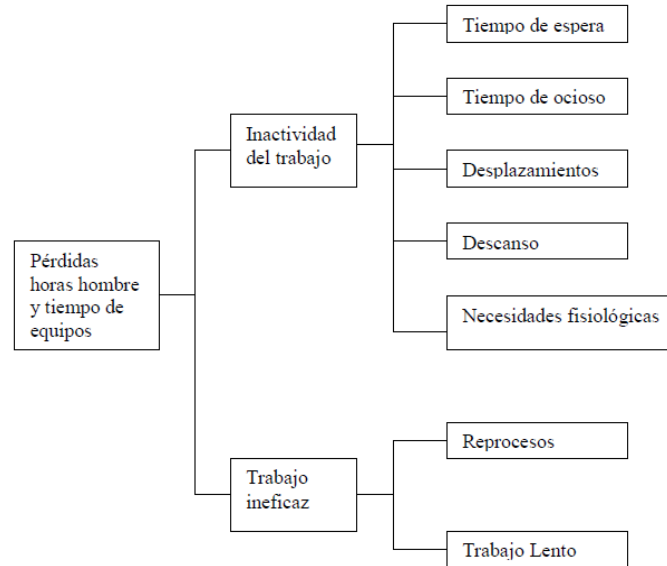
Pérdidas horas hombre y tiempo de equipos

Inactividad del trabajo

Tiempo de espera

Tiempo de ocioso

Desplazamientos

Descanso

Necesidades fisiológicas

Trabajo ineficaz

Reprocesos

Trabajo Lento